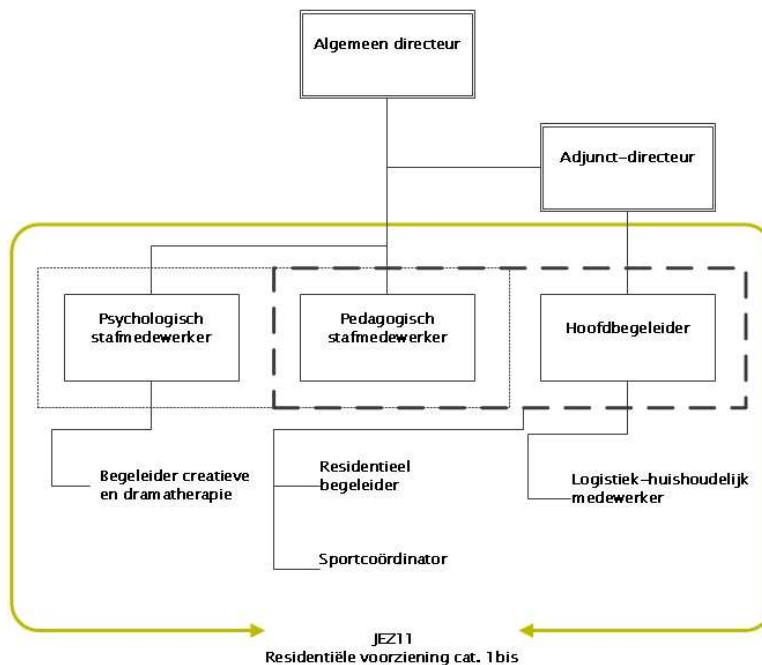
Algemeen directeur

Adjunct-directeur

Psychologisch stafmedewerker

Pedagogisch stafmedewerker

Hoofdbegeleider

Begeleider creatieve en dramatherapie

Residentieel begeleider

Sportcoördinator

Logistiek-huishoudelijk medewerker

JEZ11
Residentiële voorziening cat. 1bis